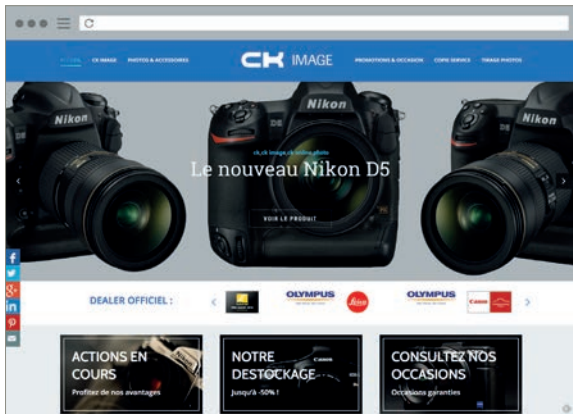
ACCUEIL CK IMAGE PHOTOS & ACCESSOIRES

CK IMAGE

PROMOTIONS & OCCASION COPIE SERVICE TIRAGE PHOTOS

Nikon

Nikon

Nikon

D5

ck,ck image,ck online photo

Le nouveau Nikon D5

VOIR LE PRODUIT

DEALER OFFICIEL :

OLYMPUS

Leica

OLYMPUS

Canon

ACTIONS EN COURS

Profitez de nos avantages

NOTRE DESTOCKAGE

Jusqu'à -50% !

CONSULTEZ NOS OCCASIONS

Occasions garanties